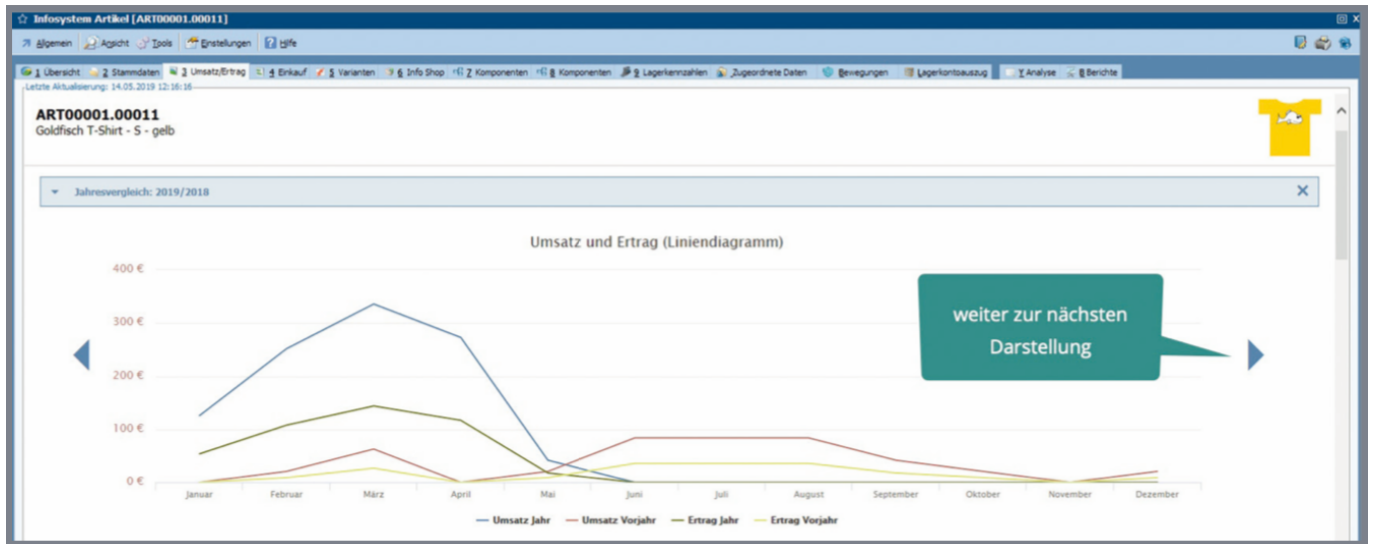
Infosystem Artikel [ART00001.00011]

Allgemein Ansicht Tools Einstellungen Hilfe

1 Übersicht 2 Stammdaten 3 Umsatz/Ertrag 4 Einkauf 5 Varianten 6 Info Shop 7 Komponenten 8 Komponenten 9 Lagerkennzahlen Zugeordnete Daten Bewegungen Lagerkontoauszug Y Analyse 0 Berichte

Letzte Aktualisierung: 14.05.2019 12:16:16

ART00001.00011
Goldfisch T-Shirt - S - gelb

Jahresvergleich: 2019/2018

Umsatz und Ertrag (Liniendiagramm)

400 €
300 €
200 €
100 €
0 €

Januar Februar März April Mai Juni Juli August September Oktober November Dezember

Umsatz Jahr Umsatz Vorjahr Ertrag Jahr Ertrag Vorjahr

weiter zur nächsten Darstellung